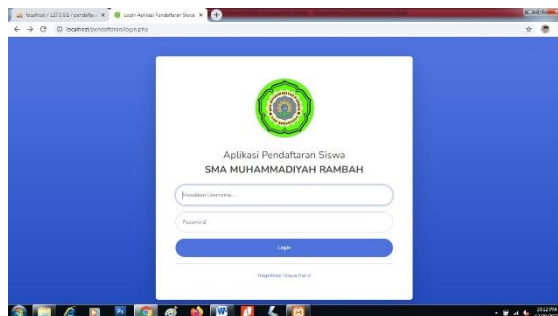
localhost / 127.0.0.1 / pendafta ×
Login Aplikasi Pendaftaran Siswa ×
localhost/pendaftaran/login.php

Aplikasi Pendaftaran Siswa
SMA MUHAMMADIYAH RAMBAH

Masukkan Username...

Password

Login

Registrasi Siswa Baru!

10:12 PM